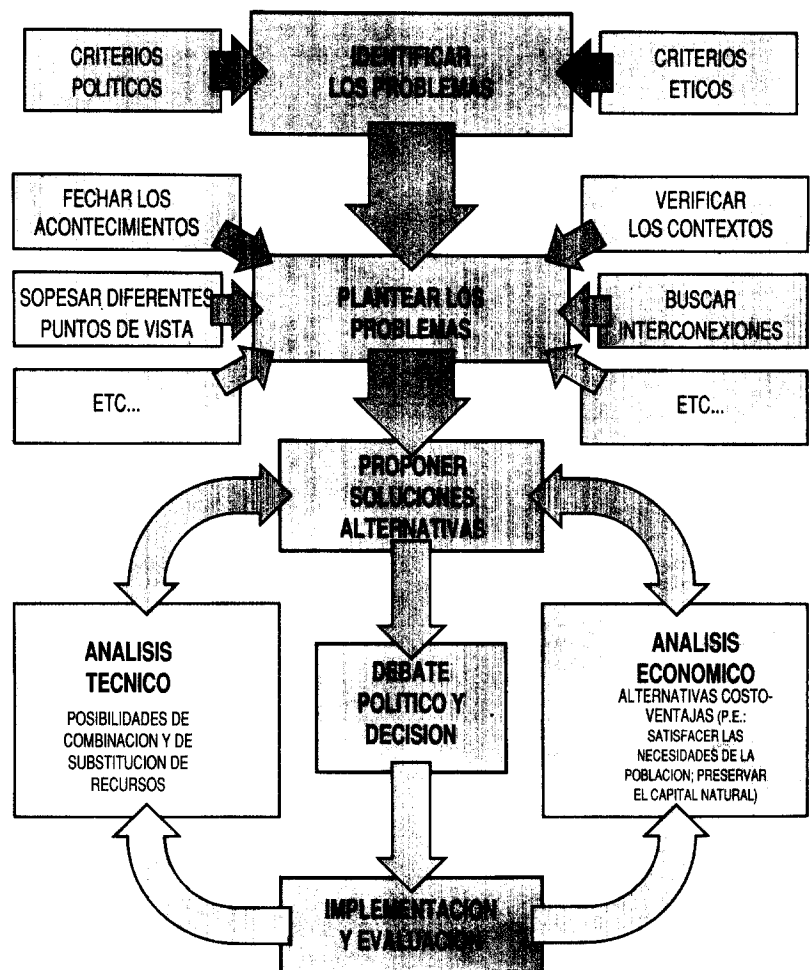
CRITERIOS POLITICOS

IDENTIFICAR LOS PROBLEMAS

CRITERIOS ETICOS

FECHAR LOS ACONTECIMIENTOS

VERIFICAR LOS CONTEXTOS

SOPESAR DIFERENTES PUNTOS DE VISTA

PLANTEAR LOS PROBLEMAS

BUSCAR INTERCONEXIONES

ETC...

ETC...

PROPONER SOLUCIONES ALTERNATIVAS

ANALISIS TECNICO

POSIBILIDADES DE COMBINACION Y DE SUBSTITUCION DE RECURSOS

DEBATE POLITICO Y DECISION

ANALISIS ECONOMICO

ALTERNATIVAS COSTO-VENTAJAS (P.E.: SATISFACER LAS NECESIDADES DE LA POBLACION; PRESERVAR EL CAPITAL NATURAL)

IMPLEMENTACION Y EVALUACION